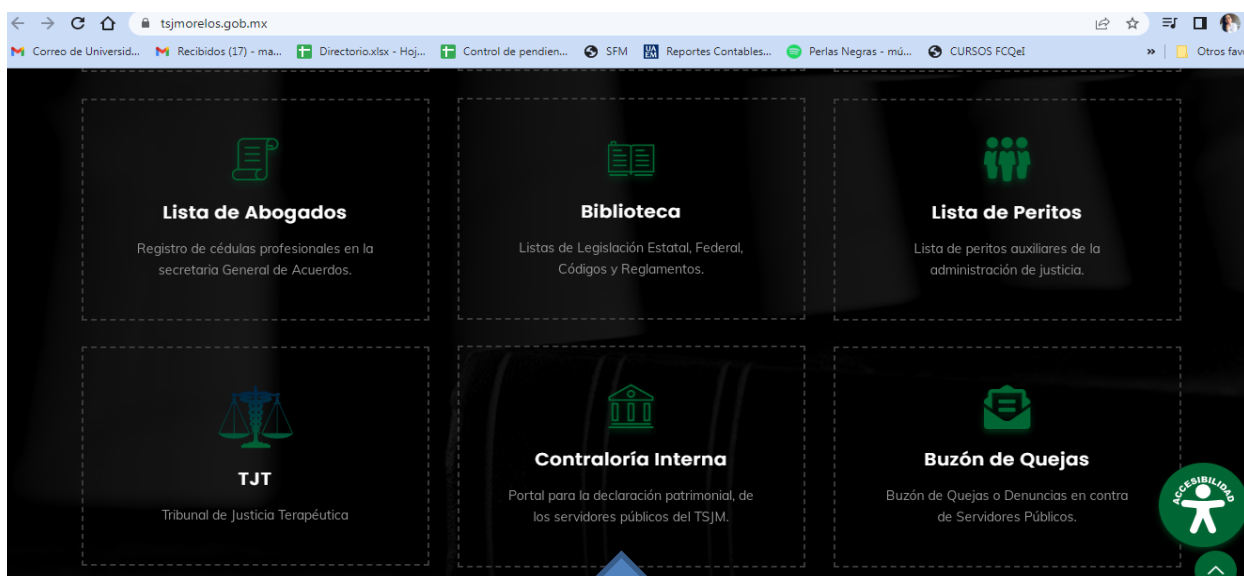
tsjmorelos.gob.mx

Correo de Universid... Recibidos (17) - ma... Directorio.xlsx - Hoj... Control de pendien... SFM Reportes Contables... Perlas Negras - mú... CURSOS FCQeI » Otros fav

Lista de Abogados

Registro de cédulas profesionales en la secretaria General de Acuerdos.

Biblioteca

Listas de Legislación Estatal, Federal, Códigos y Reglamentos.

Lista de Peritos

Lista de peritos auxiliares de la administración de justicia.

TJT

Tribunal de Justicia Terapéutica

Contraloría Interna

Portal para la declaración patrimonial, de los servidores públicos del TSJM.

Buzón de Quejas

Buzón de Quejas o Denuncias en contra de Servidores Públicos.

ACCESIBILIDAD